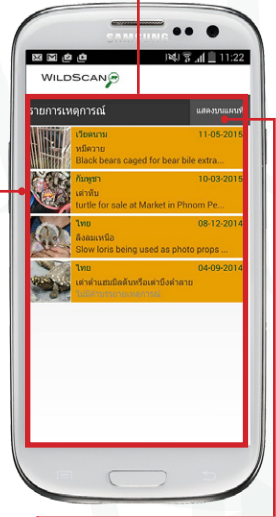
SAMSUNG

11:22

WILDSCAN

รายการเหตุการณ์

แสดงบนแผนที่

เวียดนาม
11-05-2015
หมีควาย
Black bears caged for bear bile extra...

กัมพูชา
10-03-2015
เต่าหับ
turtle for sale at Market in Phnom Pe...

ไทย
08-12-2014
ลิงลมเหนือ
Slow loris being used as photo props ...

ไทย
04-09-2014
เต่าดาวพม่าหรือเต่าบึงดำลาย
ไม่มีคำบรรยายเหตุการณ์